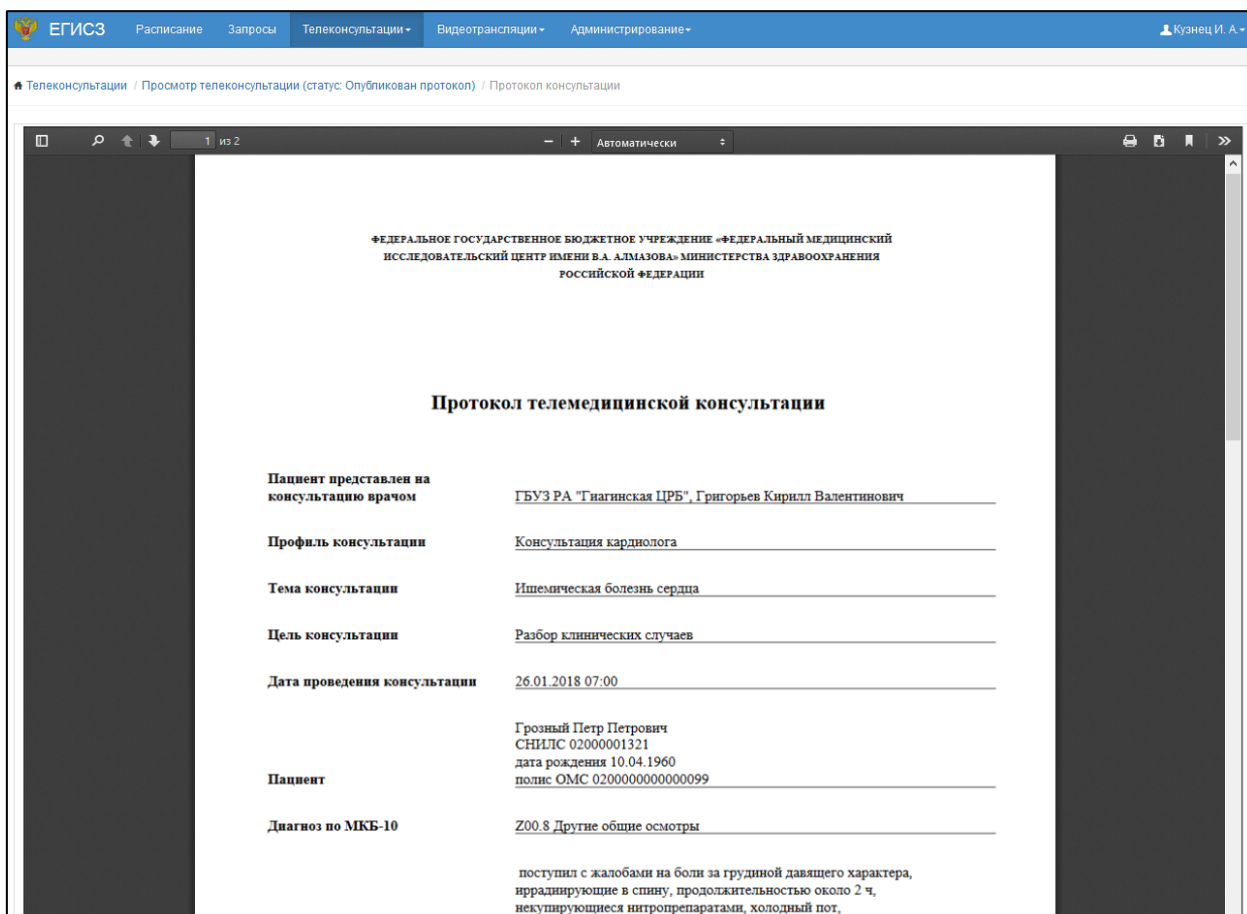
ЕГИСЗ Расписание Запросы Телеконсультации Видеотрансляции Администрирование Кузнец И. А.

Телеконсультации / Просмотр телеконсультации (статус: Опубликован протокол) / Протокол консультации

1 из 2 − + Автоматически

ФЕДЕРАЛЬНОЕ ГОСУДАРСТВЕННОЕ БЮДЖЕТНОЕ УЧРЕЖДЕНИЕ «ФЕДЕРАЛЬНЫЙ МЕДИЦИНСКИЙ ИССЛЕДОВАТЕЛЬСКИЙ ЦЕНТР ИМЕНИ В.А. АЛМАЗОВА» МИНИСТЕРСТВА ЗДРАВООХРАНЕНИЯ РОССИЙСКОЙ ФЕДЕРАЦИИ

Протокол телемедицинской консультации

| | |
|---|---|
| Пациент представлен на консультацию врачом | ГБУЗ РА "Гиагинская ЦРБ", Григорьев Кирилл Валентинович |
| Профиль консультации | Консультация кардиолога |
| Тема консультации | Ишемическая болезнь сердца |
| Цель консультации | Разбор клинических случаев |
| Дата проведения консультации | 26.01.2018 07:00 |
| Пациент | Грозный Петр Петрович СНИЛС 02000001321 дата рождения 10.04.1960 полис ОМС 0200000000000099 |
| Диагноз по МКБ-10 | Z00.8 Другие общие осмотры |

поступил с жалобами на боли за грудиной давящего характера, иррадиирующие в спину, продолжительностью около 2 ч, некупирующиеся нитропрепаратами, холодный пот,